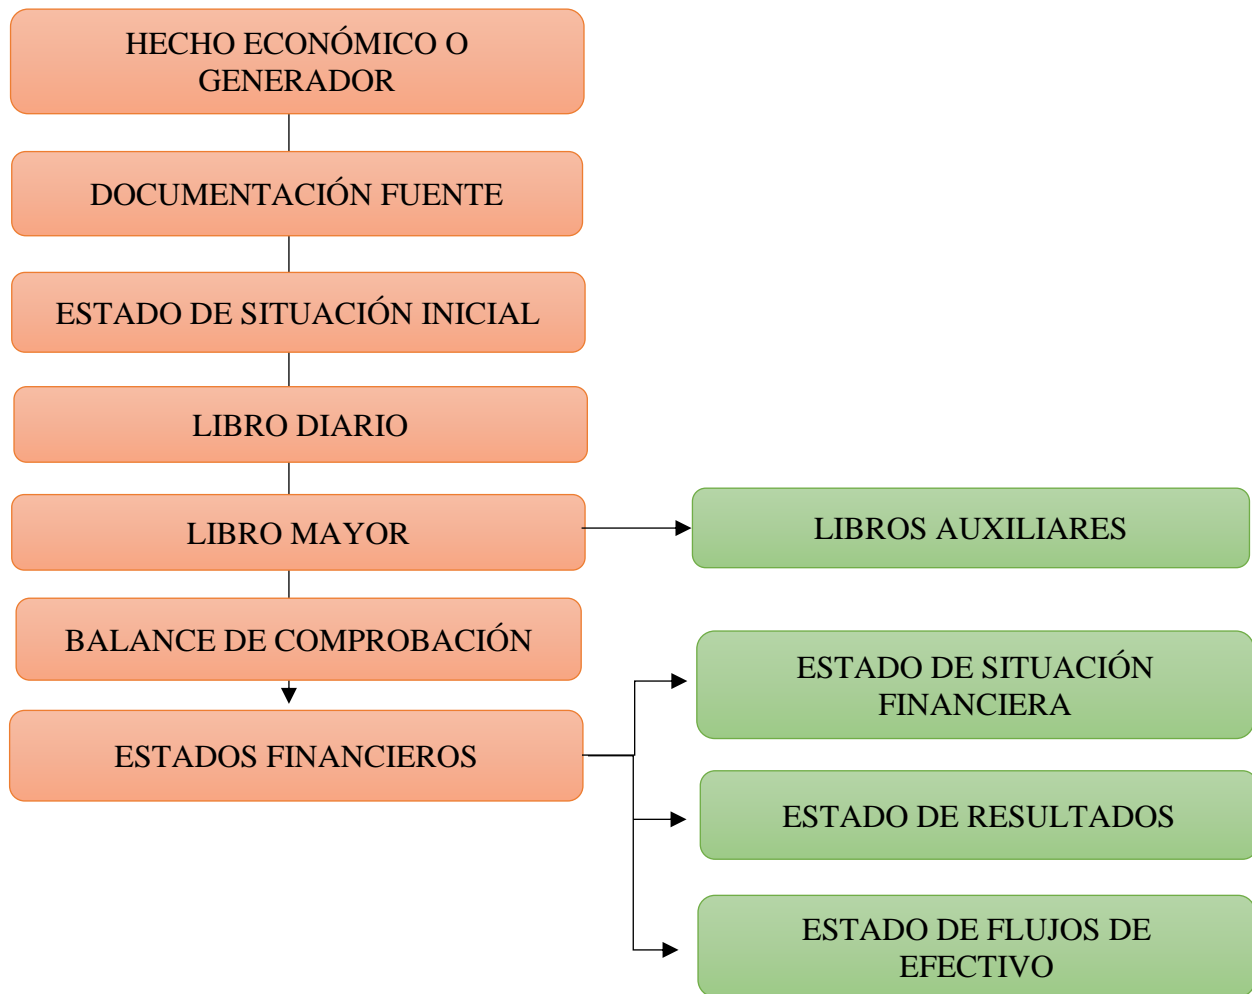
HECHO ECONÓMICO O GENERADOR

DOCUMENTACIÓN FUENTE

ESTADO DE SITUACIÓN INICIAL

LIBRO DIARIO

LIBRO MAYOR

LIBROS AUXILIARES

BALANCE DE COMPROBACIÓN

ESTADOS FINANCIEROS

ESTADO DE SITUACIÓN FINANCIERA

ESTADO DE RESULTADOS

ESTADO DE FLUJOS DE EFECTIVO